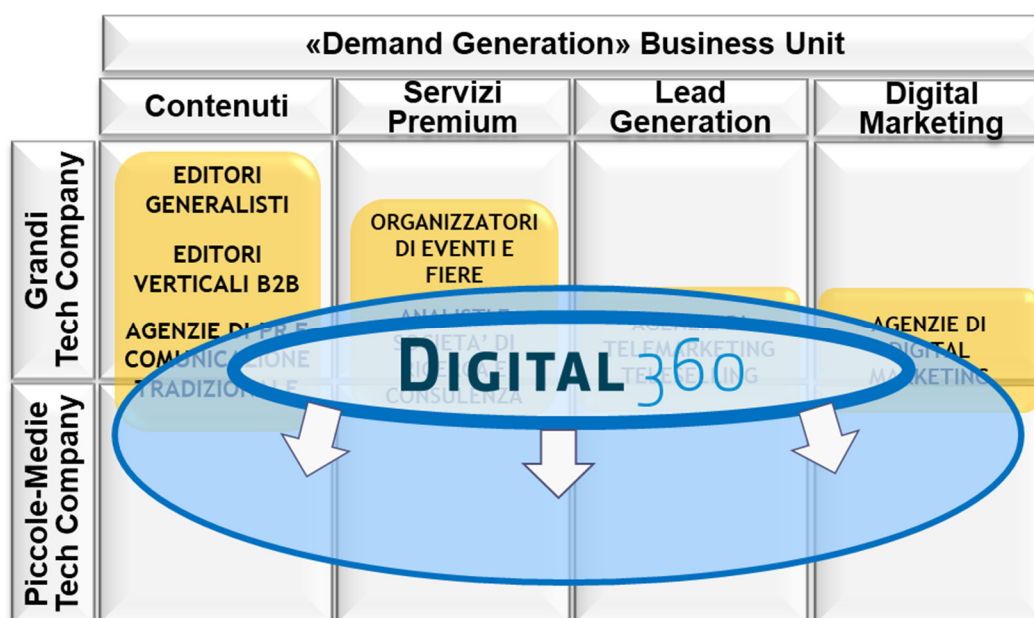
«Demand Generation» Business Unit

Contenuti

Servizi Premium

Lead Generation

Digital Marketing

Grandi Tech Company

Piccole-Medie Tech Company

EDITORI GENERALISTI

EDITORI VERTICALI B2B

AGENZIE DI PR E COMUNICAZIONE TRADIZIONALE

ORGANIZZATORI DI EVENTI E FIERE

ANALISTI E SOCIETA' DI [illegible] CONSULENZA

AGENZIE DI TELEMARKETING TELESELLING

AGENZIE DI DIGITAL MARKETING

DIGITAL360